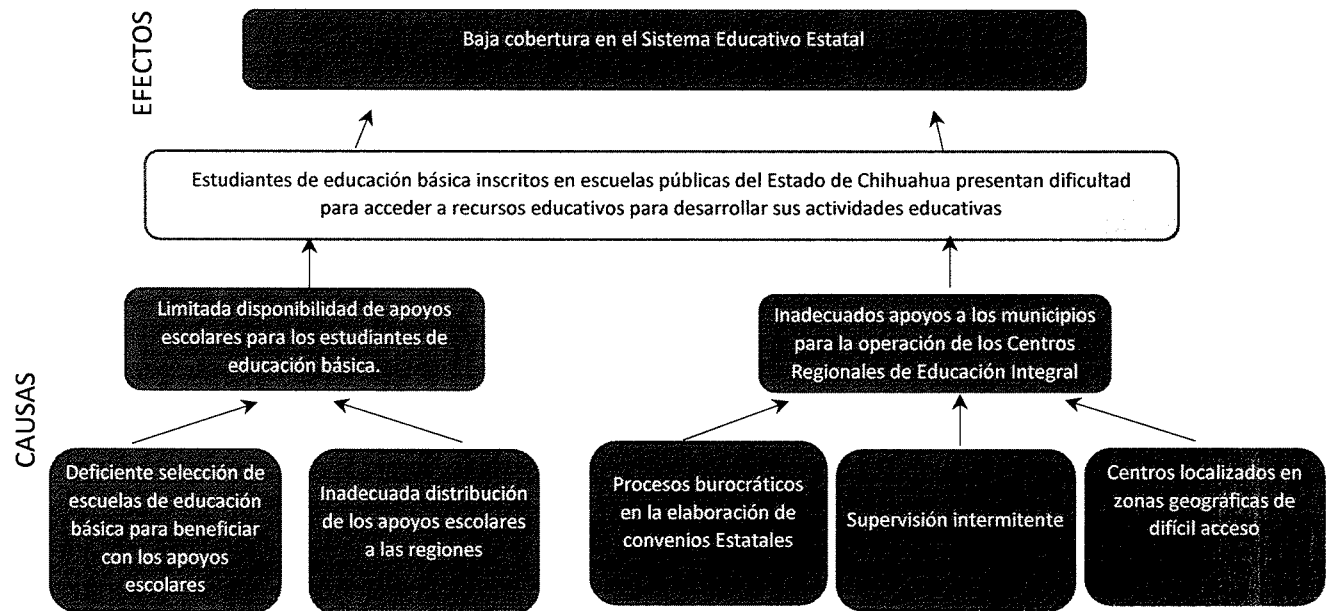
EFECTOS

Baja cobertura en el Sistema Educativo Estatal

Estudiantes de educación básica inscritos en escuelas públicas del Estado de Chihuahua presentan dificultad para acceder a recursos educativos para desarrollar sus actividades educativas

CAUSAS

Limitada disponibilidad de apoyos escolares para los estudiantes de educación básica.

Inadecuados apoyos a los municipios para la operación de los Centros Regionales de Educación Integral

Deficiente selección de escuelas de educación básica para beneficiar con los apoyos escolares

Inadecuada distribución de los apoyos escolares a las regiones

Procesos burocráticos en la elaboración de convenios Estatales

Supervisión intermitente

Centros localizados en zonas geográficas de difícil acceso